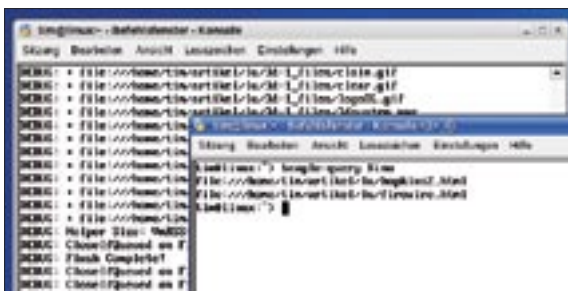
tim@linux:~ - Befehlsfenster - Konsole

Sitzung Bearbeiten Ansicht Lesezeichen Einstellungen Hilfe

DEBUG: + file:///home/tim/artikel/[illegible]/clsim.gif
DEBUG: + file:///home/tim/artikel/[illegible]/clear.gif
DEBUG: + file:///home/tim/artikel/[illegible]/logo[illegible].gif
DEBUG: + file:///home/tim/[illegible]
DEBUG: + file:///home/tim/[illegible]
DEBUG: + file:///home/tim/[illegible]
DEBUG: + file:///home/tim/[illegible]
DEBUG: + file:///home/tim/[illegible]
DEBUG: + file:///home/tim/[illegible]
DEBUG: + file:///home/tim/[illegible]
DEBUG: + file:///home/tim/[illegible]
DEBUG: Helper Size: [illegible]
DEBUG: Clone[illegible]
DEBUG: Flush Complete!
DEBUG: Clone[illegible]
DEBUG: Clone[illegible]

tim@linux:~ - Befehlsfenster - Konsole

Sitzung Bearbeiten Ansicht Lesezeichen Einstellungen Hilfe

tim@linux:~> beagle-query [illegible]
file:///home/tim/artikel/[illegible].html
file:///home/tim/artikel/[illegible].html
tim@linux:~>